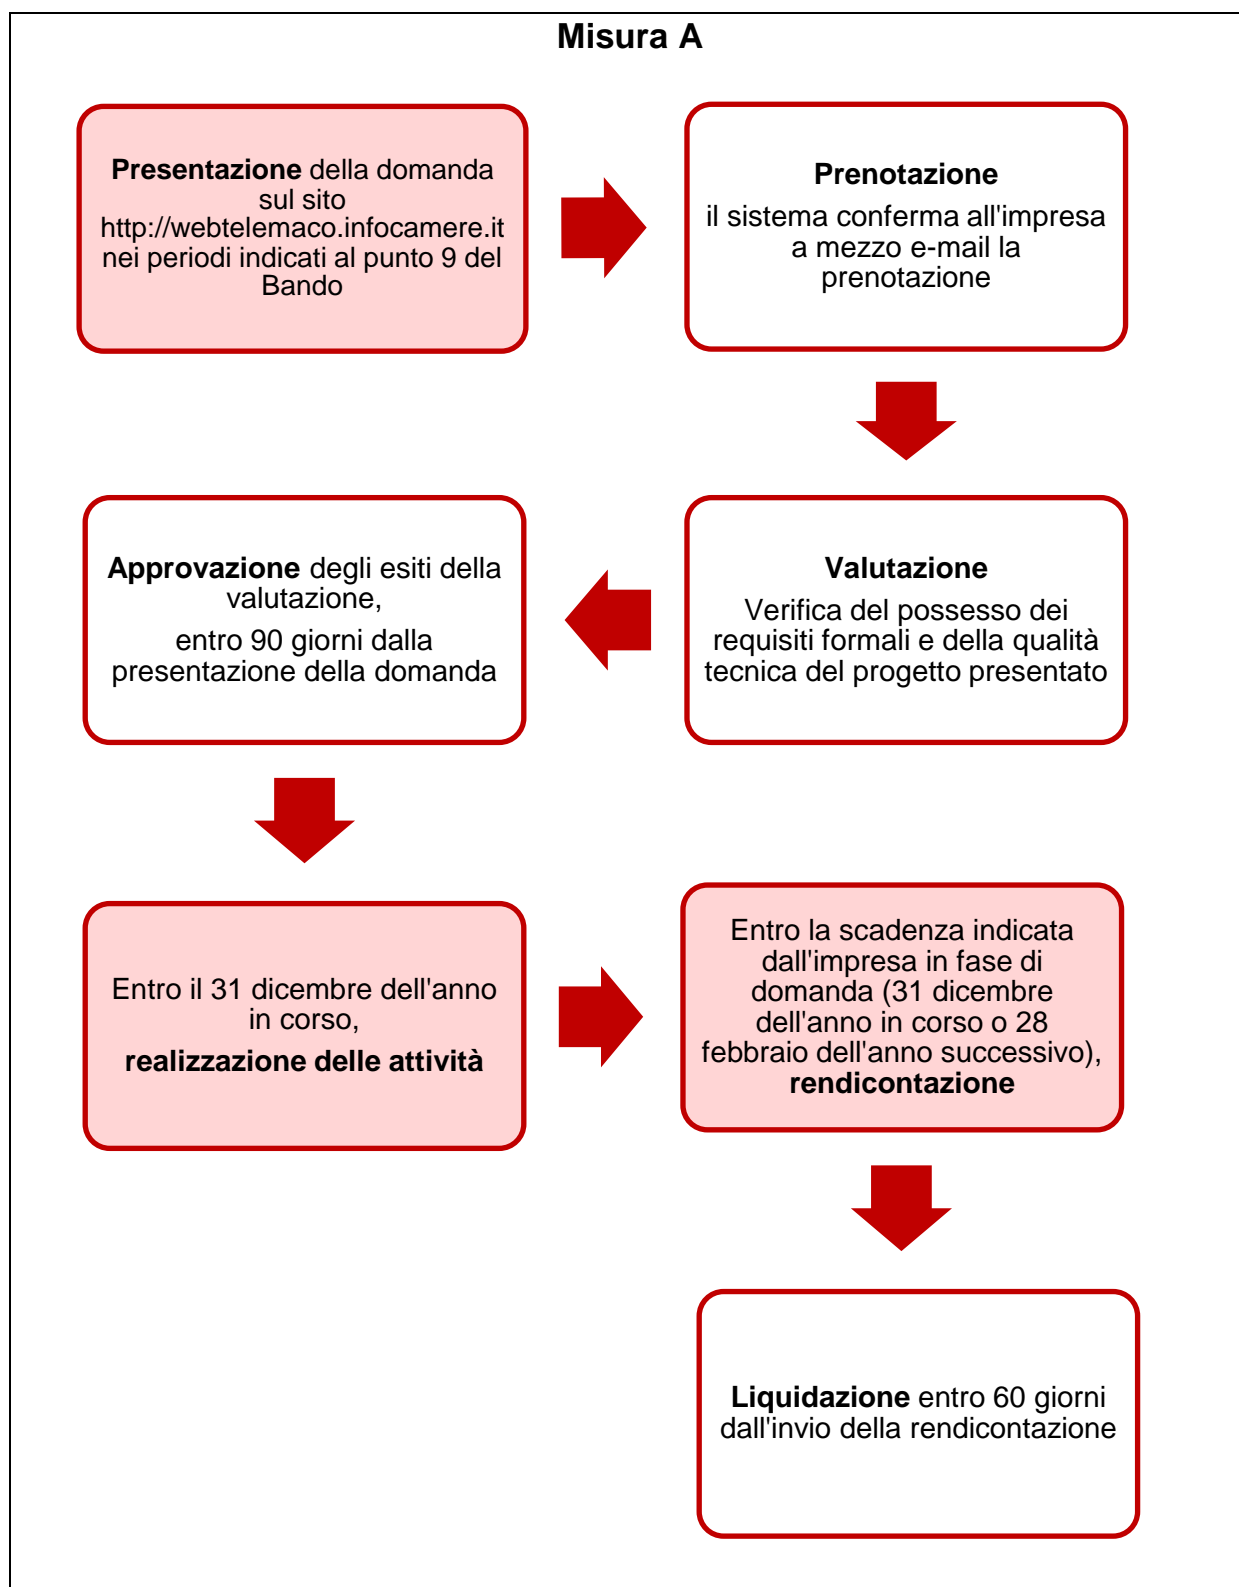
Misura A

Presentazione della domanda sul sito http://webtelemaco.infocamere.it nei periodi indicati al punto 9 del Bando

Prenotazione
il sistema conferma all'impresa a mezzo e-mail la prenotazione

Valutazione
Verifica del possesso dei requisiti formali e della qualità tecnica del progetto presentato

Approvazione degli esiti della valutazione,
entro 90 giorni dalla presentazione della domanda

Entro il 31 dicembre dell'anno in corso,
realizzazione delle attività

Entro la scadenza indicata dall'impresa in fase di domanda (31 dicembre dell'anno in corso o 28 febbraio dell'anno successivo), rendicontazione

Liquidazione entro 60 giorni dall'invio della rendicontazione